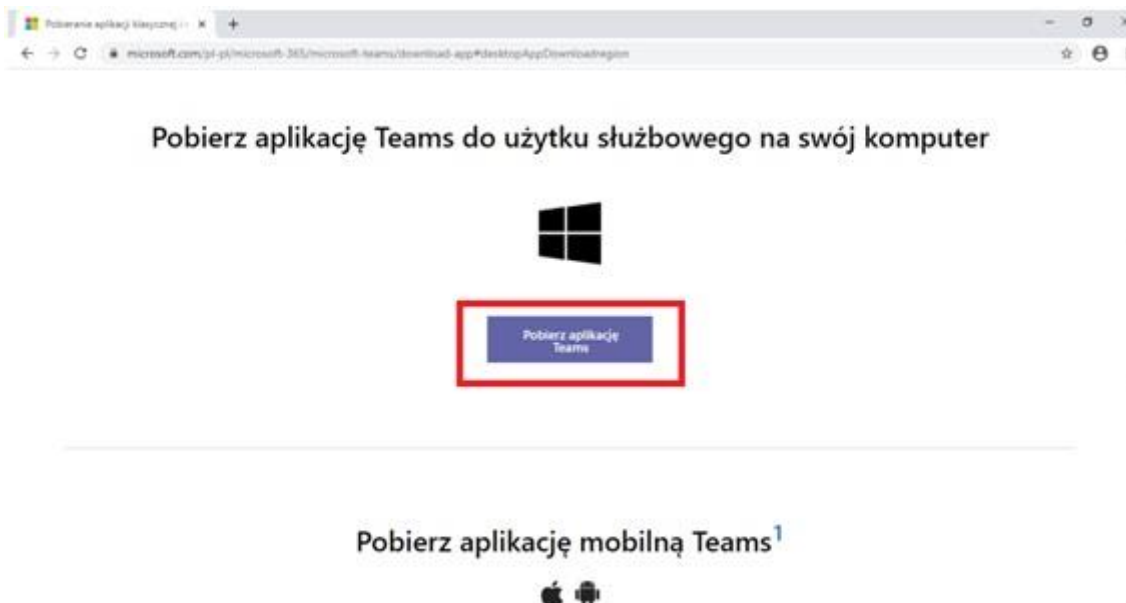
Pobieranie aplikacji klasycznej ... ×

microsoft.com/pl-pl/microsoft-365/microsoft-teams/download-app#desktopAppDownloadregion

Pobierz aplikację Teams do użytku służbowego na swój komputer

Pobierz aplikację Teams

Pobierz aplikację mobilną Teams$^1$